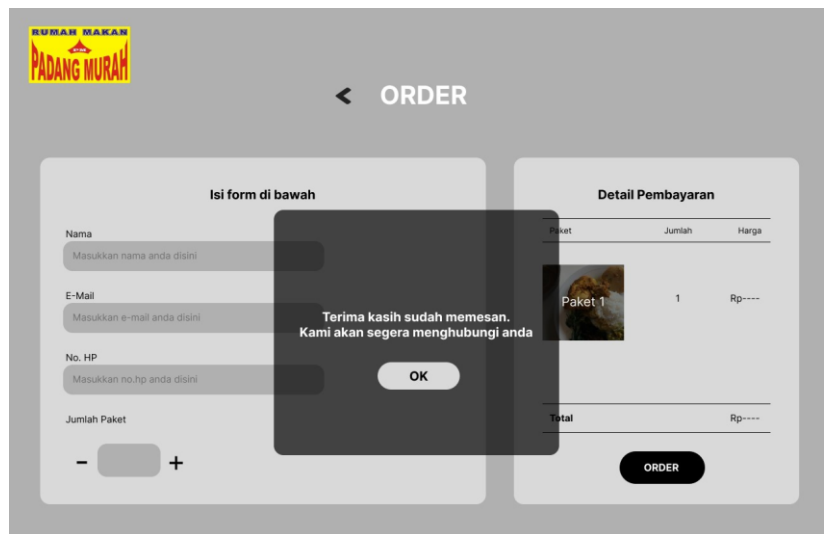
RUMAH MAKAN
PADANG MURAH

< ORDER

Isi form di bawah

Nama
Masukkan nama anda disini

E-Mail
Masukkan e-mail anda disini

No. HP
Masukkan no.hp anda disini

Jumlah Paket

− +

Detail Pembayaran

| Paket | Jumlah | Harga |
|---|---|---|
| Paket 1 | 1 | Rp---- |
| Total | | Rp---- |

ORDER

Terima kasih sudah memesan.
Kami akan segera menghubungi anda

OK